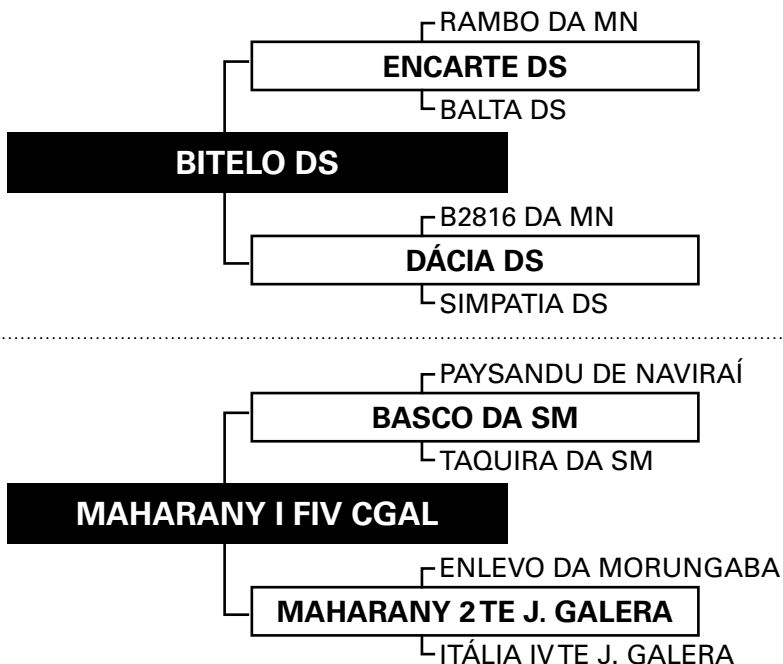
RAMBO DA MN
ENCARTE DS
BALTA DS
BITELO DS
B2816 DA MN
DÁCIA DS
SIMPATIA DS

PAYSANDU DE NAVIRAÍ
BASCO DA SM
TAQUIRA DA SM
MAHARANY I FIV CGAL
ENLEVO DA MORUNGABA
MAHARANY 2 TE J. GALERA
ITÁLIA IV TE J. GALERA